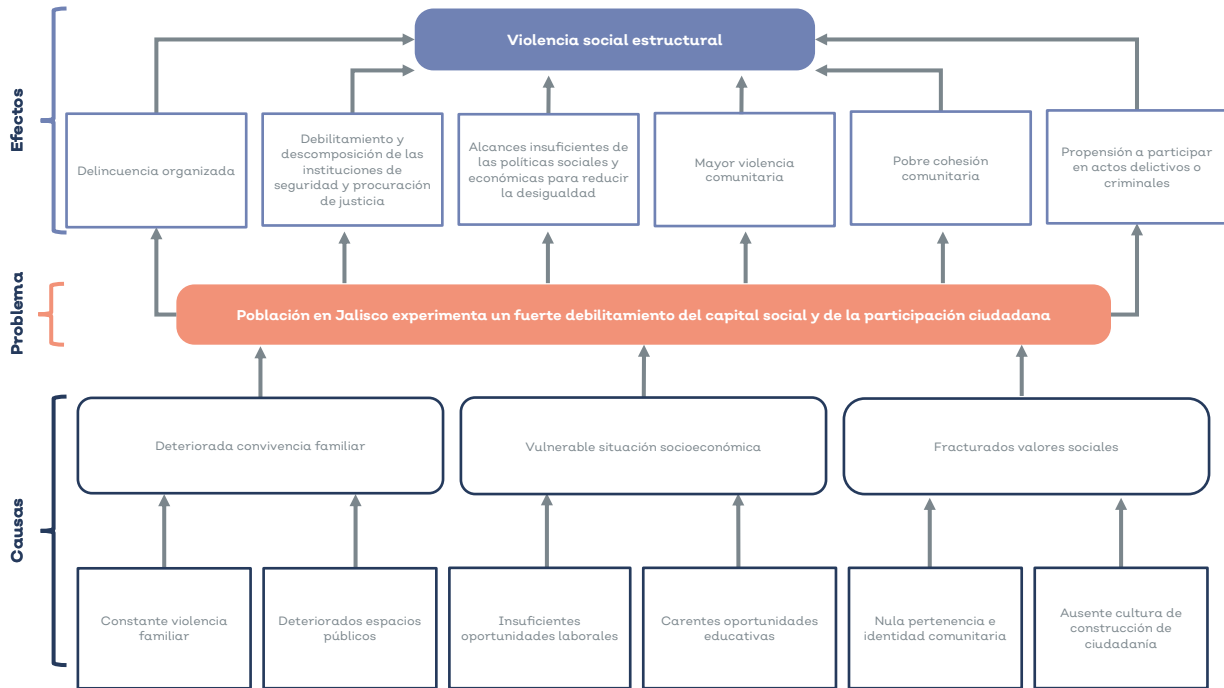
Efectos

Violencia social estructural

Delincuencia organizada

Debilitamiento y descomposición de las instituciones de seguridad y procuración de justicia

Alcances insuficientes de las políticas sociales y económicas para reducir la desigualdad

Mayor violencia comunitaria

Pobre cohesión comunitaria

Propensión a participar en actos delictivos o criminales

Problema

Población en Jalisco experimenta un fuerte debilitamiento del capital social y de la participación ciudadana

Causas

Deteriorada convivencia familiar

Vulnerable situación socioeconómica

Fracturados valores sociales

Constante violencia familiar

Deteriorados espacios públicos

Insuficientes oportunidades laborales

Carentes oportunidades educativas

Nula pertenencia e identidad comunitaria

Ausente cultura de construcción de ciudadanía